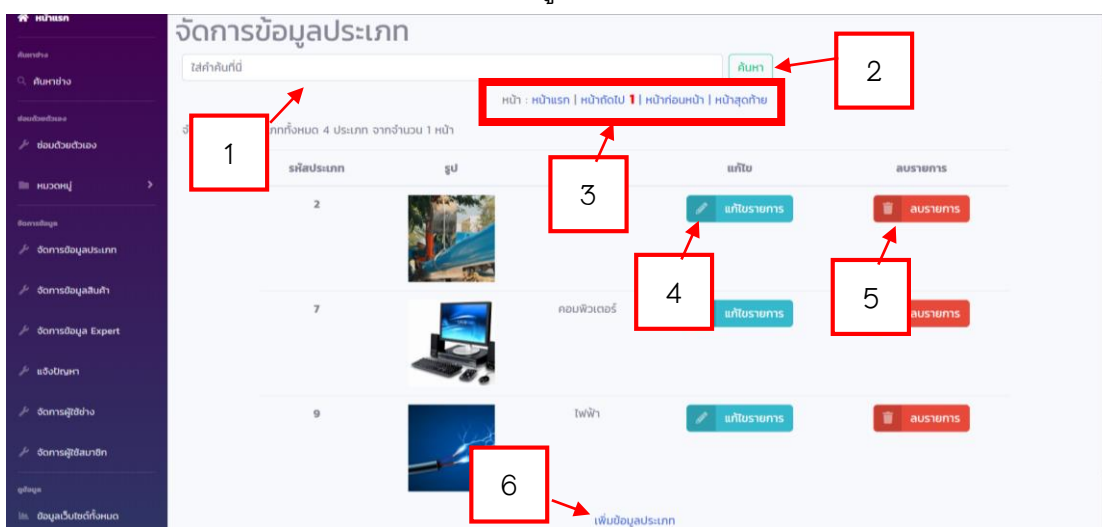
หน้าแรก
ค้นหาช่าง
ค้นหาช่าง
ซ่อมด้วยตัวเอง
ซ่อมด้วยตัวเอง
หมวดหมู่
จัดการข้อมูล
จัดการข้อมูลประเภท
จัดการข้อมูลสินค้า
จัดการข้อมูล Expert
แจ้งปัญหา
จัดการผู้ใช้ช่าง
จัดการผู้ใช้สมาชิก
ดูข้อมูล
ข้อมูลเว็บไซต์ทั้งหมด

จัดการข้อมูลประเภท

ใส่คำค้นที่นี่
ค้นหา

หน้า : หน้าแรก | หน้าถัดไป 1 | หน้าก่อนหน้า | หน้าสุดท้าย

จ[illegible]ภททั้งหมด 4 ประเภท จากจำนวน 1 หน้า

| รหัสประเภท | รูป | | แก้ไข | ลบรายการ |
|---|---|---|---|---|
| 2 | | | แก้ไขรายการ | ลบรายการ |
| 7 | | คอมพิวเตอร์ | แก้ไขรายการ | ลบรายการ |
| 9 | | ไฟฟ้า | แก้ไขรายการ | ลบรายการ |

เพิ่มข้อมูลประเภท

1
2
3
4
5
6